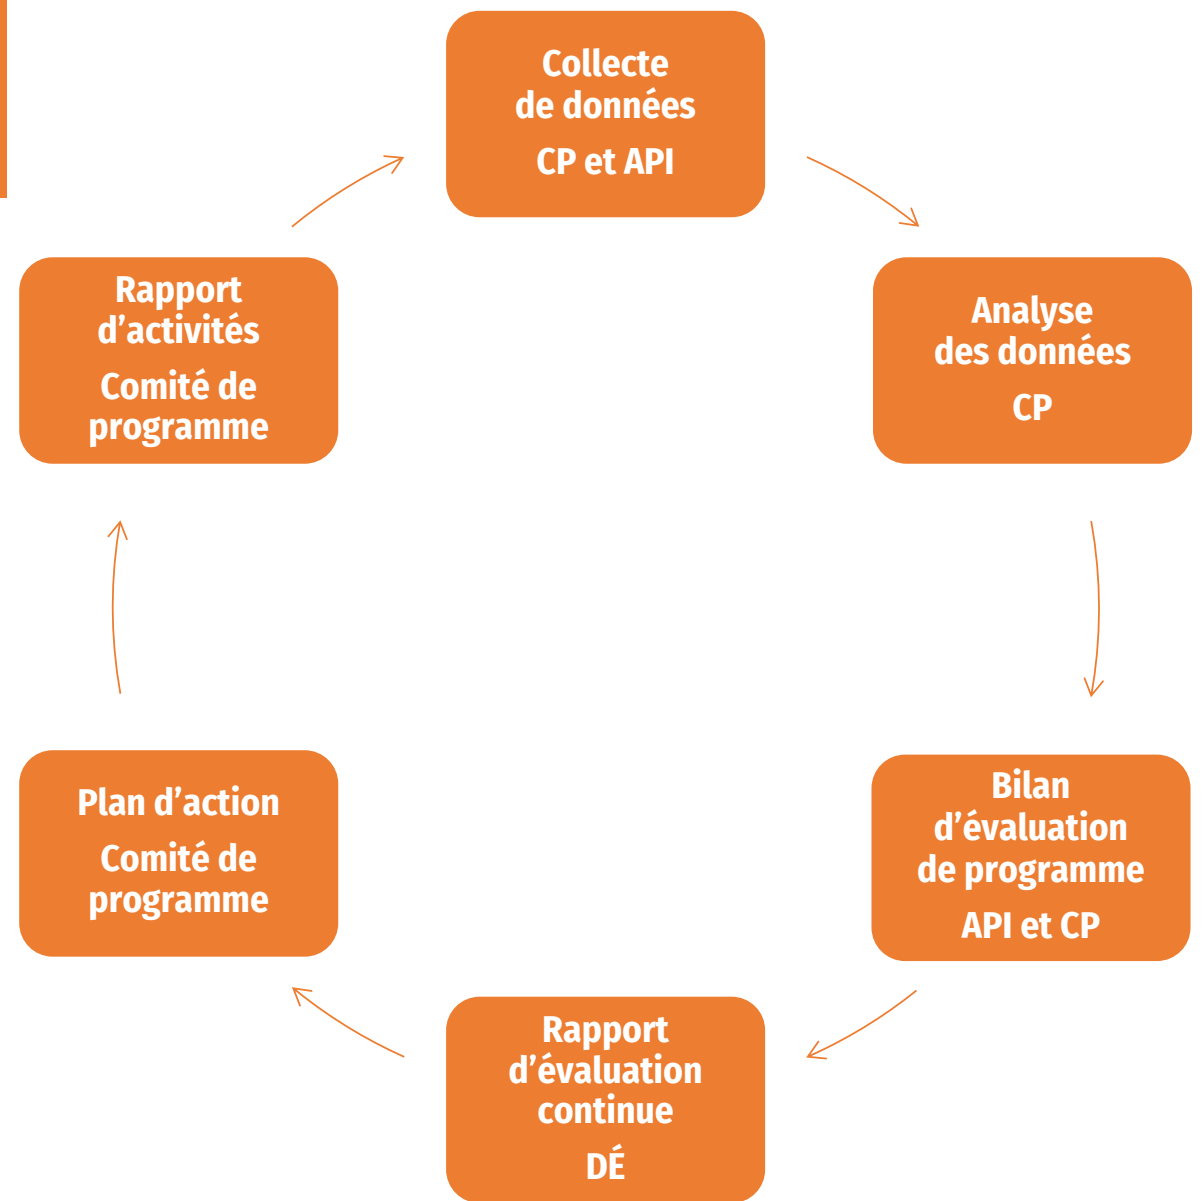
Collecte de données
CP et API

Analyse des données
CP

Bilan d’évaluation de programme
API et CP

Rapport d’évaluation continue
DÉ

Plan d’action
Comité de programme

Rapport d’activités
Comité de programme